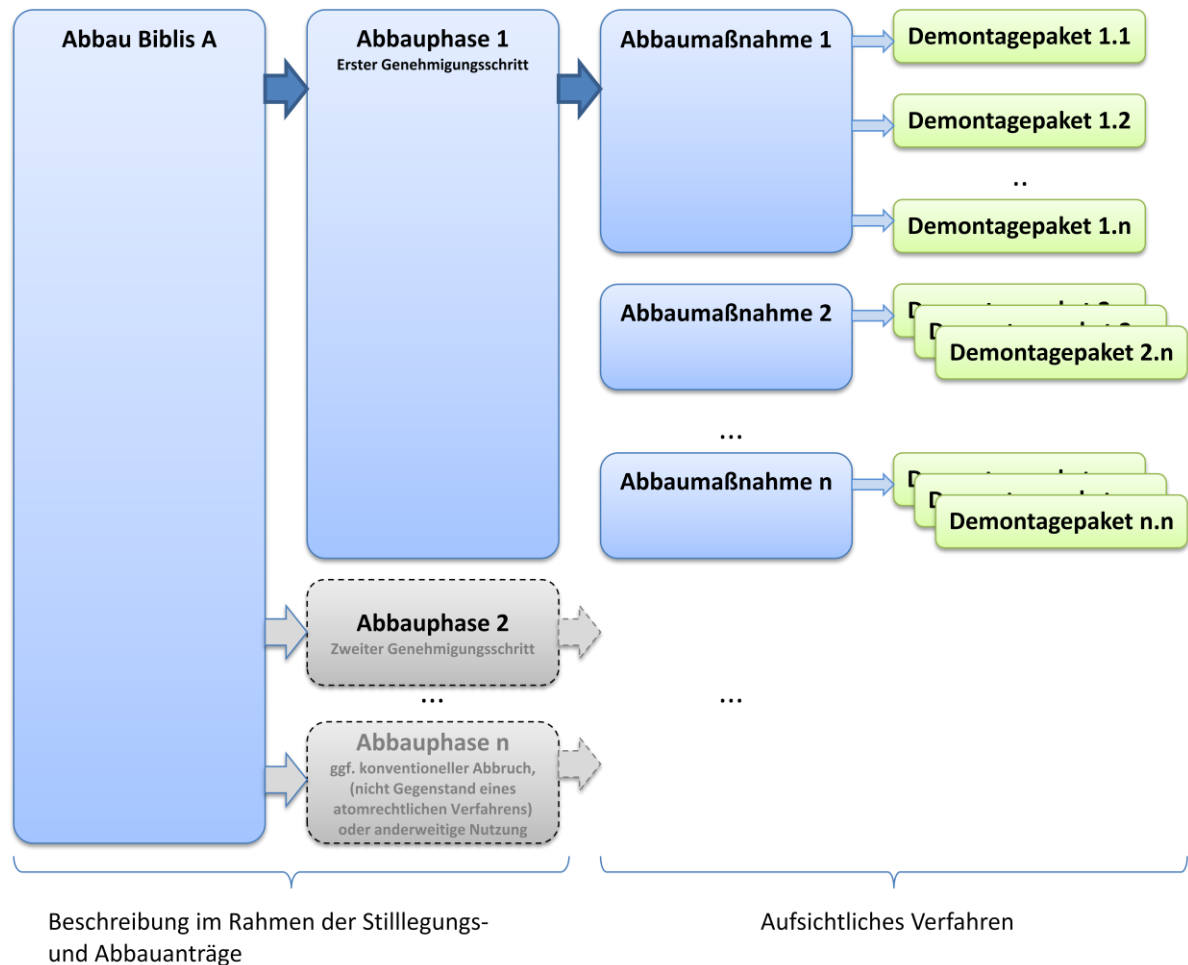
Abbau Biblis A

Abbauphase 1
Erster Genehmigungsschritt

Abbaumaßnahme 1

Demontagepaket 1.1

Demontagepaket 1.2

..

Demontagepaket 1.n

Abbaumaßnahme 2

Demontagepaket 2.n

...

Abbaumaßnahme n

Demontagepaket n.n

Abbauphase 2
Zweiter Genehmigungsschritt

...

...

Abbauphase n
ggf. konventioneller Abbruch, (nicht Gegenstand eines atomrechtlichen Verfahrens) oder anderweitige Nutzung

Beschreibung im Rahmen der Stilllegungs- und Abbauanträge

Aufsichtliches Verfahren